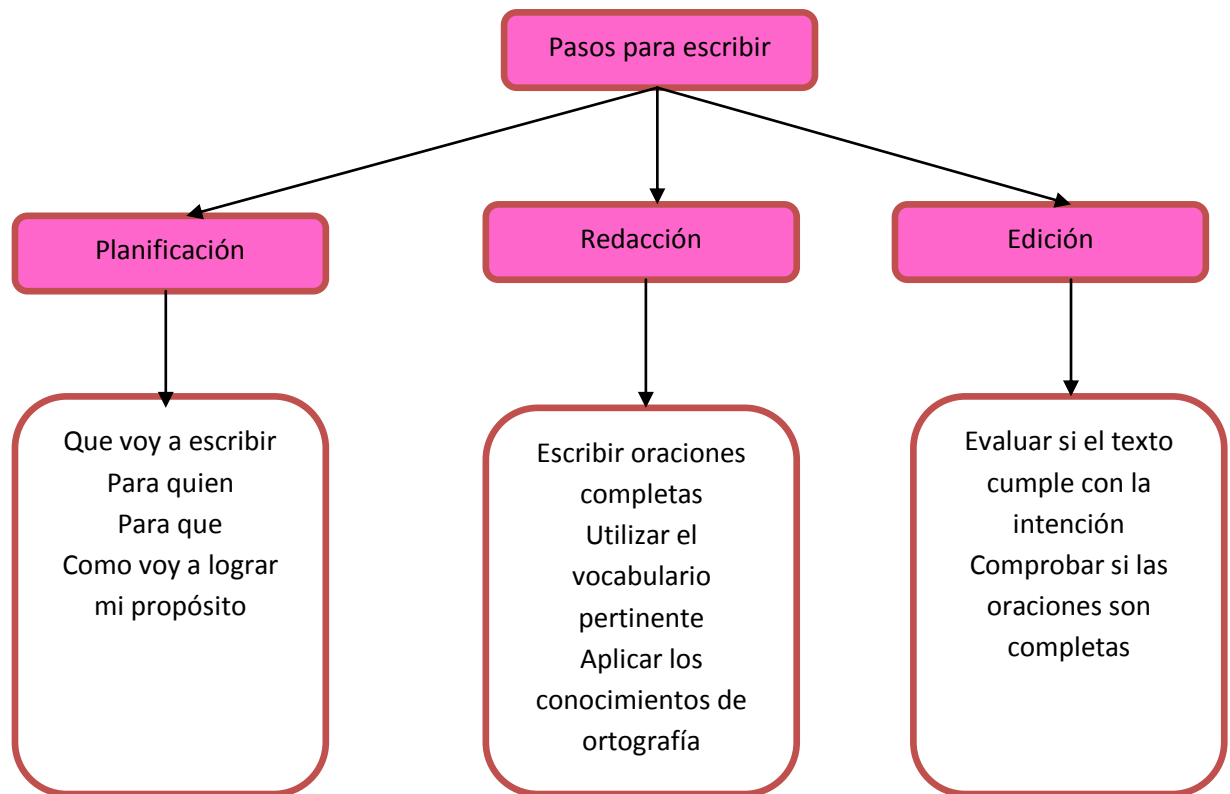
Pasos para escribir

Planificación

Redacción

Edición

Que voy a escribir
Para quien
Para que
Como voy a lograr mi propósito

Escribir oraciones completas
Utilizar el vocabulario pertinente
Aplicar los conocimientos de ortografía

Evaluar si el texto cumple con la intención
Comprobar si las oraciones son completas